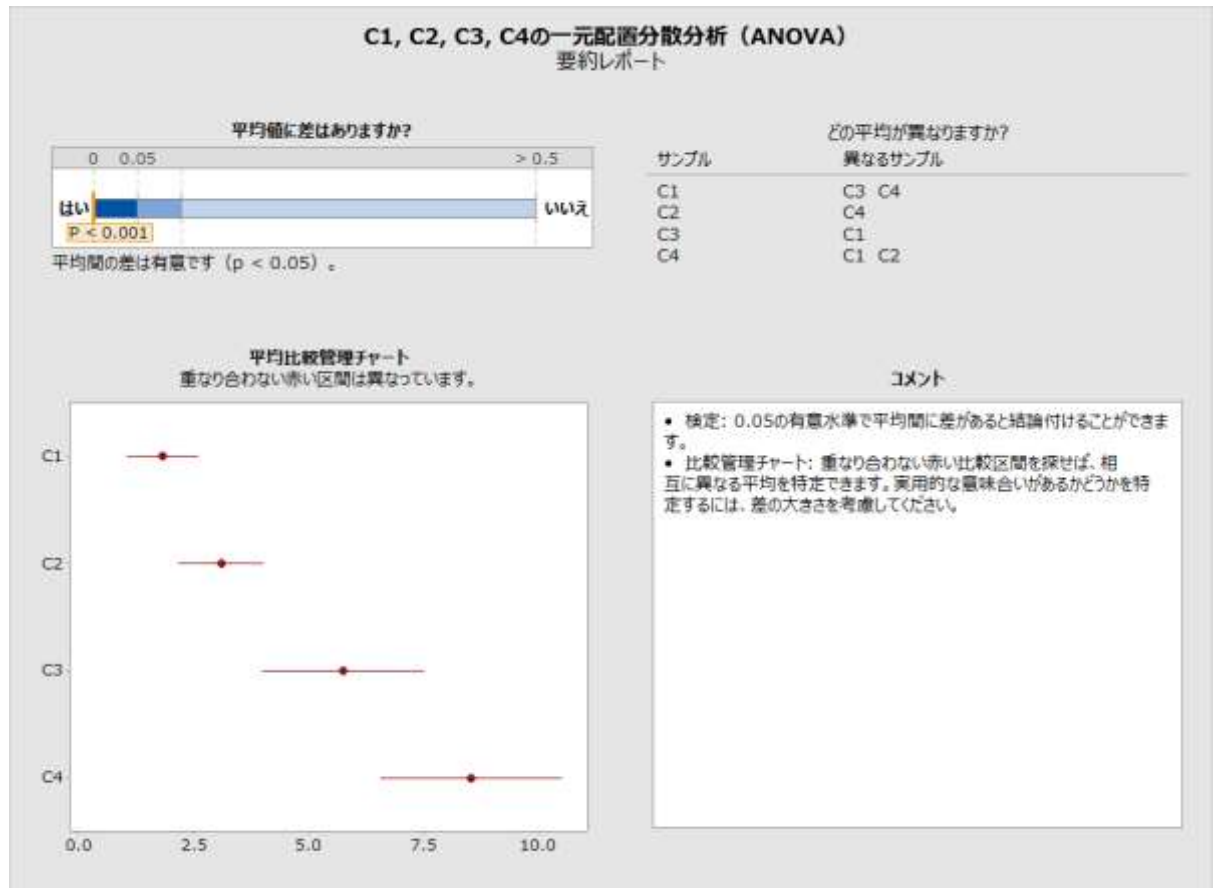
C1, C2, C3, C4の一元配置分散分析（ANOVA）
要約レポート

平均値に差はありますか?

0 0.05 > 0.5

はい いいえ

P < 0.001

平均間の差は有意です（p < 0.05）。

どの平均が異なりますか?

| サンプル | 異なるサンプル |
|---|---|
| C1 | C3 C4 |
| C2 | C4 |
| C3 | C1 |
| C4 | C1 C2 |

平均比較管理チャート
重なり合わない赤い区間は異なっています。

C1
C2
C3
C4

0.0 2.5 5.0 7.5 10.0

コメント

• 検定: 0.05の有意水準で平均間に差があると結論付けることができます。
• 比較管理チャート: 重なり合わない赤い比較区間を探せば、相互に異なる平均を特定できます。実用的な意味合いがあるかどうかを特定するには、差の大きさを考慮してください。